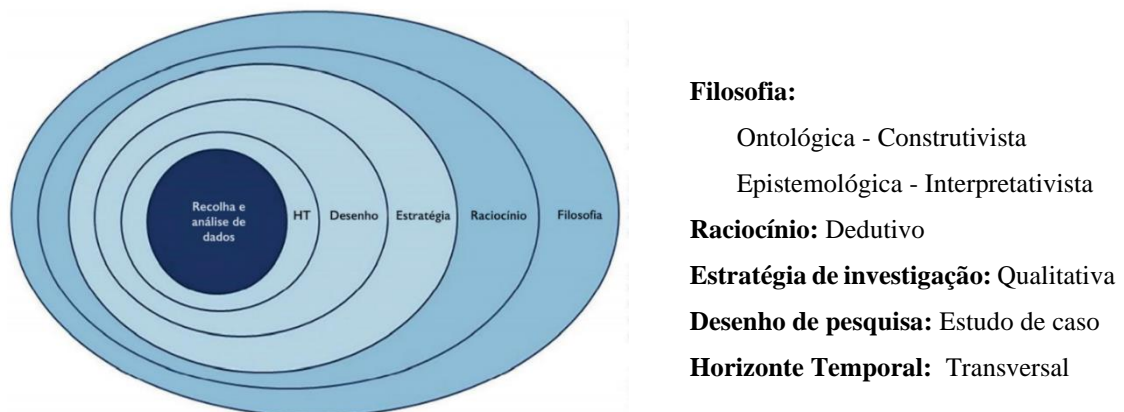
Recolha e análise de dados

HT

Desenho

Estratégia

Raciocínio

Filosofia

**Filosofia:**

Ontológica - Construtivista

Epistemológica - Interpretativista

**Raciocínio:** Dedutivo

**Estratégia de investigação:** Qualitativa

**Desenho de pesquisa:** Estudo de caso

**Horizonte Temporal:** Transversal